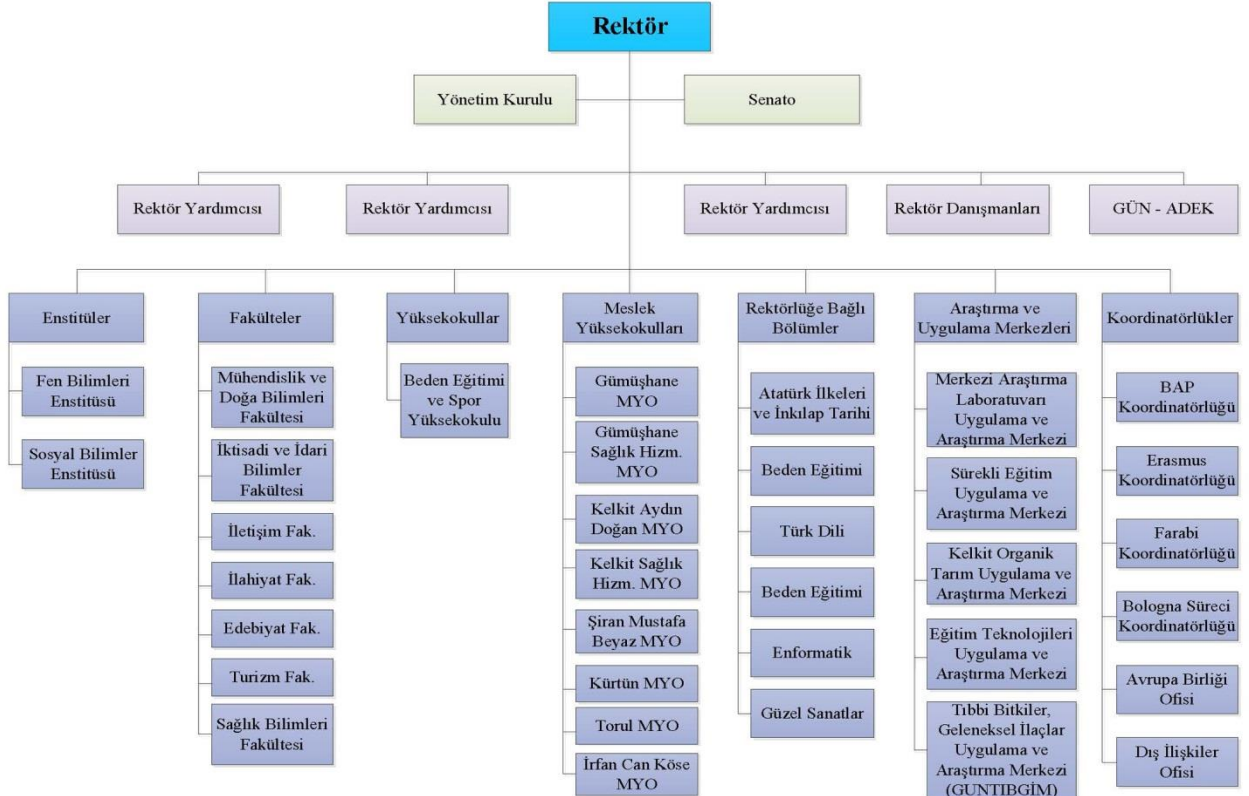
Rektör

Yönetim Kurulu

Senato

Rektör Yardımcısı

Rektör Yardımcısı

Rektör Yardımcısı

Rektör Danışmanları

GÜN - ADEK

Enstitüler

Fen Bilimleri Enstitüsü

Sosyal Bilimler Enstitüsü

Fakülteler

Mühendislik ve Doğa Bilimleri Fakültesi

İktisadi ve İdari Bilimler Fakültesi

İletişim Fak.

İlahiyat Fak.

Edebiyat Fak.

Turizm Fak.

Sağlık Bilimleri Fakültesi

Yüksekokullar

Beden Eğitimi ve Spor Yüksekokulu

Meslek Yüksekokulları

Gümüşhane MYO

Gümüşhane Sağlık Hizm. MYO

Kelkit Aydın Doğan MYO

Kelkit Sağlık Hizm. MYO

Şiran Mustafa Beyaz MYO

Kürtün MYO

Torul MYO

İrfan Can Köse MYO

Rektörlüğe Bağlı Bölümler

Atatürk İlkeleri ve İnkılap Tarihi

Beden Eğitimi

Türk Dili

Beden Eğitimi

Enformatik

Güzel Sanatlar

Araştırma ve Uygulama Merkezleri

Merkezi Araştırma Laboratuvarı Uygulama ve Araştırma Merkezi

Sürekli Eğitim Uygulama ve Araştırma Merkezi

Kelkit Organik Tarım Uygulama ve Araştırma Merkezi

Eğitim Teknolojileri Uygulama ve Araştırma Merkezi

Tıbbi Bitkiler, Geleneksel İlaçlar Uygulama ve Araştırma Merkezi (GUNTIBGİM)

Koordinatörlükler

BAP Koordinatörlüğü

Erasmus Koordinatörlüğü

Farabi Koordinatörlüğü

Bologna Süreci Koordinatörlüğü

Avrupa Birliği Ofisi

Dış İlişkiler Ofisi